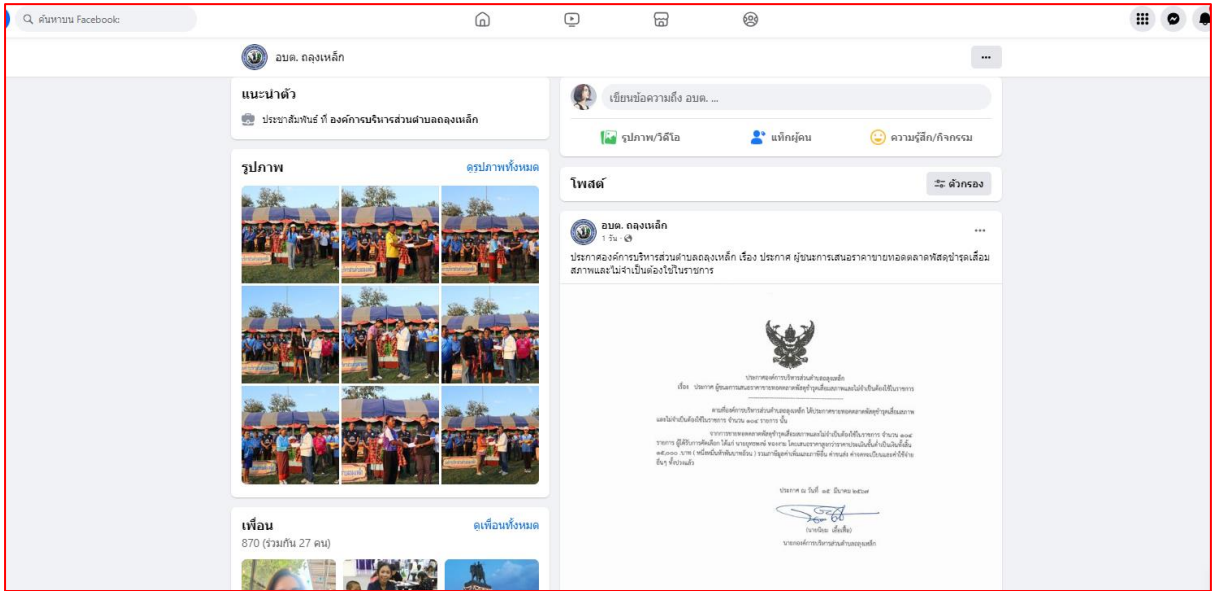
ค้นหาบน Facebook

อบต. ถลุงเหล็ก

แนะนำตัว

ประชาสัมพันธ์ ที่ องค์การบริหารส่วนตำบลถลุงเหล็ก

รูปภาพ

ดูรูปภาพทั้งหมด

เพื่อน

ดูเพื่อนทั้งหมด

870 (ร่วมกัน 27 คน)

เขียนข้อความถึง อบต. ...

รูปภาพ/วิดีโอ

แท็กผู้คน

ความรู้สึก/กิจกรรม

โพสต์

ตัวกรอง

อบต. ถลุงเหล็ก

1 วัน ·

ประกาศองค์การบริหารส่วนตำบลถลุงเหล็ก เรื่อง ประกาศ ผู้ชนะการเสนอราคาขายทอดตลาดพัสดุชำรุดเสื่อมสภาพและไม่จำเป็นต้องใช้ในราชการ

ประกาศองค์การบริหารส่วนตำบลถลุงเหล็ก

เรื่อง ประกาศ ผู้ชนะการเสนอราคาขายทอดตลาดพัสดุชำรุดเสื่อมสภาพและไม่จำเป็นต้องใช้ในราชการ

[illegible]

ประกาศ ณ วันที่ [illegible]

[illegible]

นายกองค์การบริหารส่วนตำบลถลุงเหล็ก